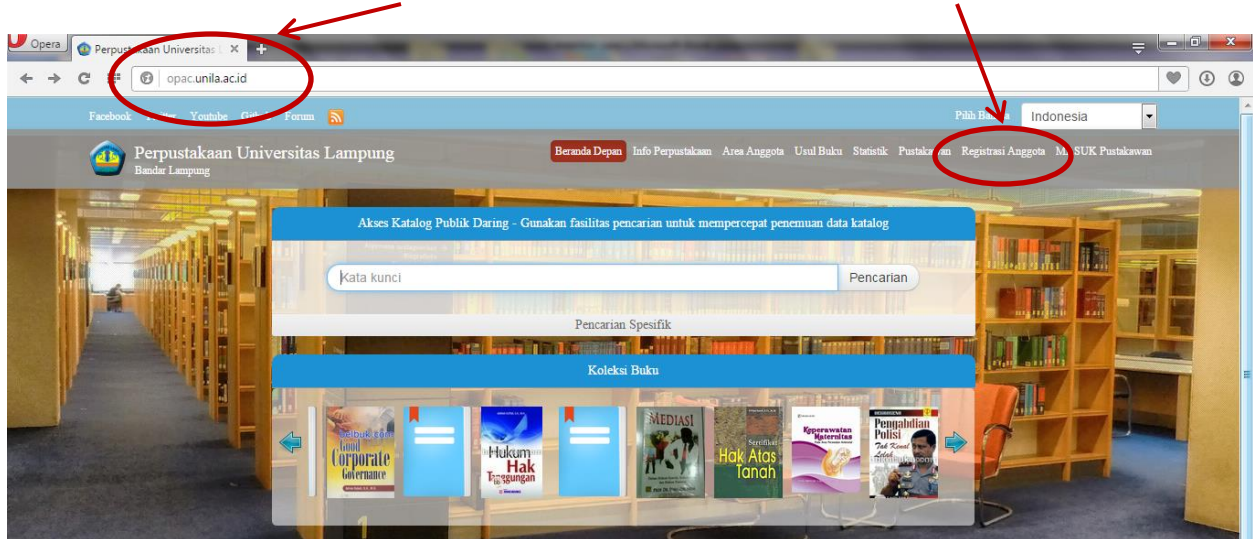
Opera
Perpustakaan Universitas L ×
+
opac.unila.ac.id
Facebook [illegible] Youtube Gi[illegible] Forum
Pilih Ba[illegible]
Indonesia
Perpustakaan Universitas Lampung
Bandar Lampung
Beranda Depan
Info Perpustakaan
Area Anggota
Usul Buku
Statistik
Pustaka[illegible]
Registrasi Anggota
M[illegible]SUK Pustakawan
Akses Katalog Publik Daring - Gunakan fasilitas pencarian untuk mempercepat penemuan data katalog
Kata kunci
Pencarian
Pencarian Spesifik
Koleksi Buku
Good Corporate Governance
Hukum Hak Tanggungan
MEDIASI
Sertifikat Hak Atas Tanah
Keperawatan Maternitas
Pengabdian Polisi Tak Kenal Lelah